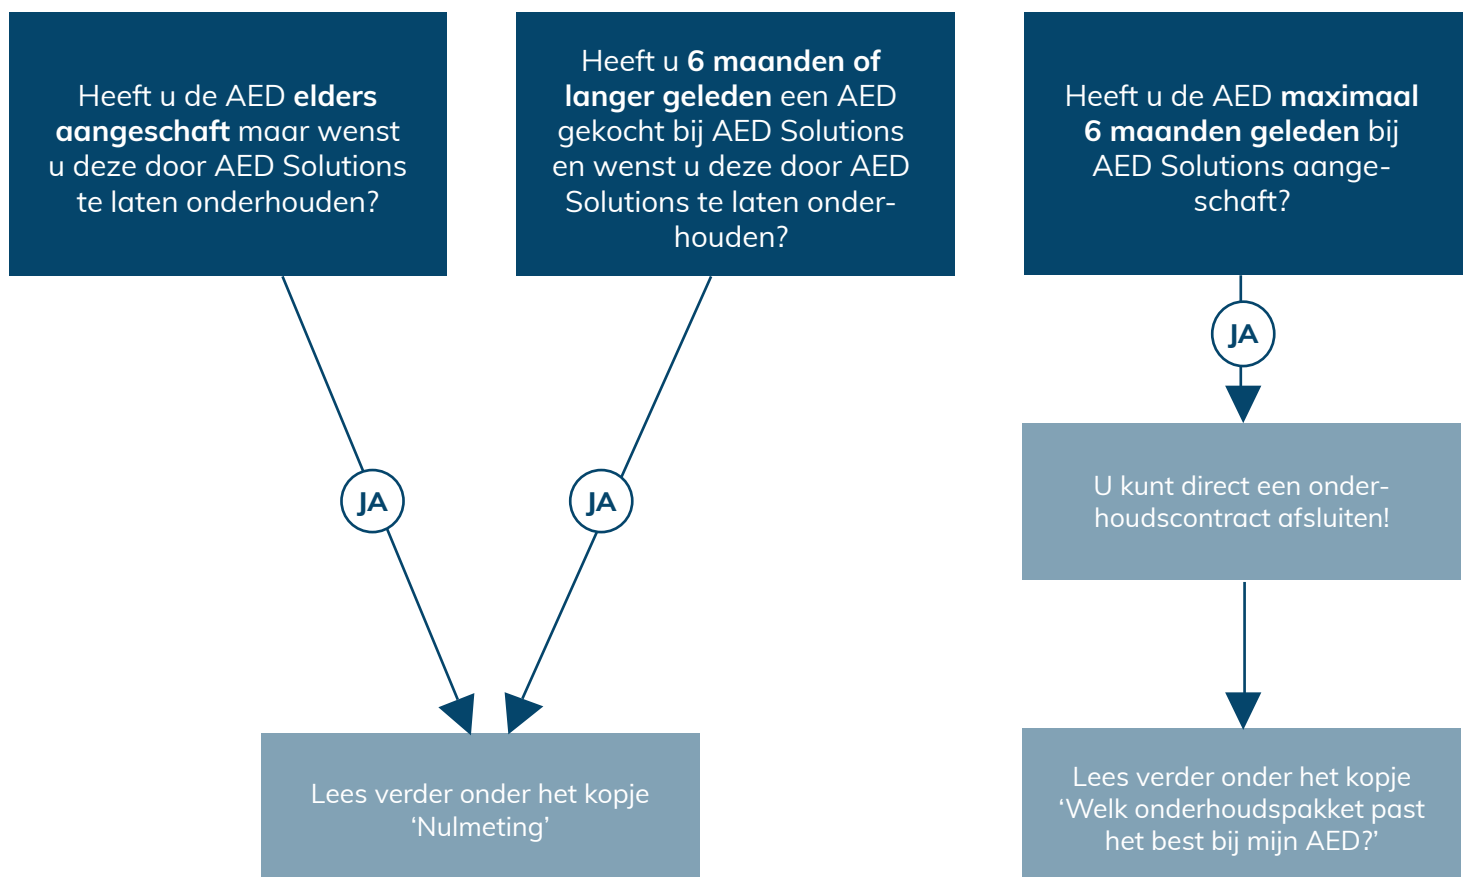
Heeft u de AED elders aangeschaft maar wenst u deze door AED Solutions te laten onderhouden?

Heeft u 6 maanden of langer geleden een AED gekocht bij AED Solutions en wenst u deze door AED Solutions te laten onderhouden?

Heeft u de AED maximaal 6 maanden geleden bij AED Solutions aangeschaft?

JA

JA

JA

U kunt direct een onderhoudscontract afsluiten!

Lees verder onder het kopje 'Nulmeting'

Lees verder onder het kopje 'Welk onderhoudspakket past het best bij mijn AED?'